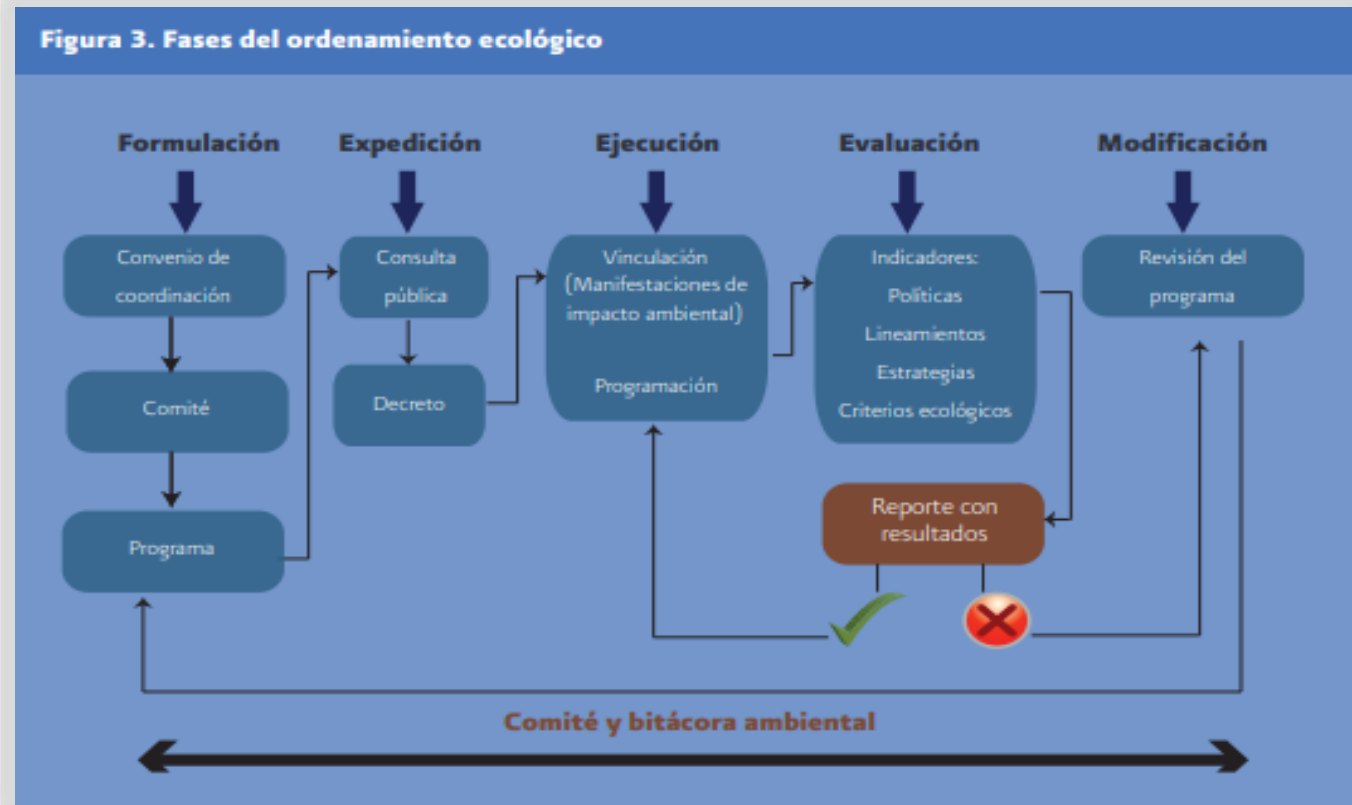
Figura 3. Fases del ordenamiento ecológico

Formulación

Expedición

Ejecución

Evaluación

Modificación

Convenio de coordinación

Comité

Programa

Consulta pública

Decreto

Vinculación (Manifestaciones de impacto ambiental)

Programación

Indicadores:
Políticas
Lineamientos
Estrategias
Criterios ecológicos

Revisión del programa

Reporte con resultados

Comité y bitácora ambiental